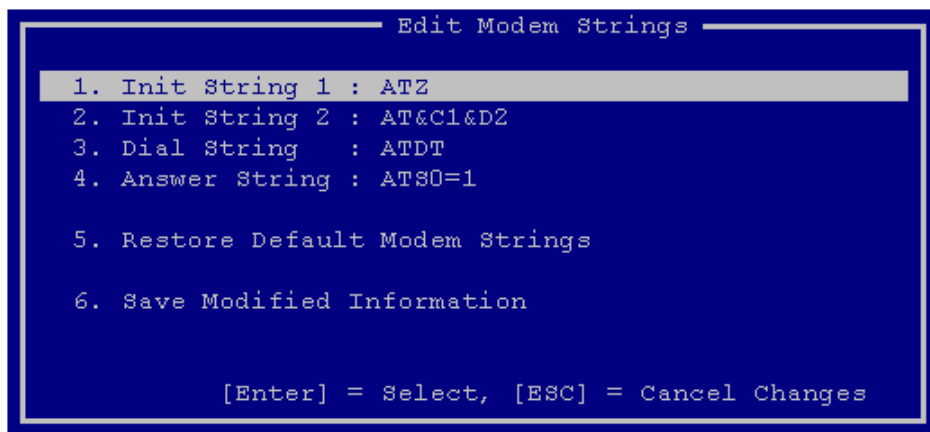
Edit Modem Strings

1. Init String 1 : ATZ
2. Init String 2 : AT&C1&D2
3. Dial String : ATDT
4. Answer String : ATS0=1

5. Restore Default Modem Strings

6. Save Modified Information

[Enter] = Select, [ESC] = Cancel Changes